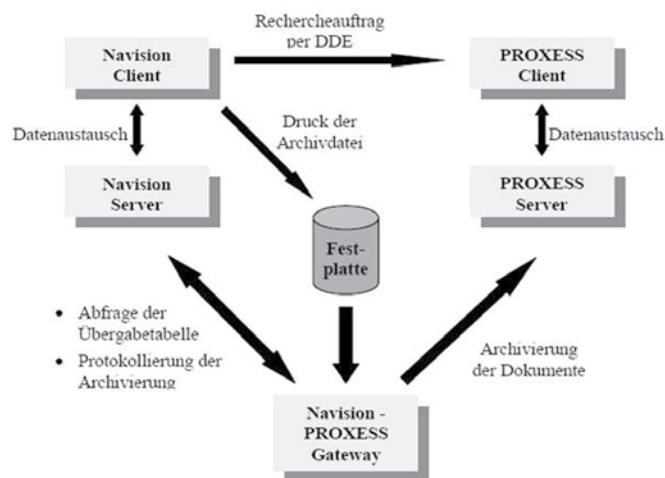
Navision Client

Rechercheauftrag per DDE

PROXESS Client

Datenaustausch

Druck der Archivdatei

Datenaustausch

Navision Server

PROXESS Server

Fest-platte

• Abfrage der Übergabetabelle
• Protokollierung der Archivierung

Archivierung der Dokumente

Navision - PROXESS Gateway